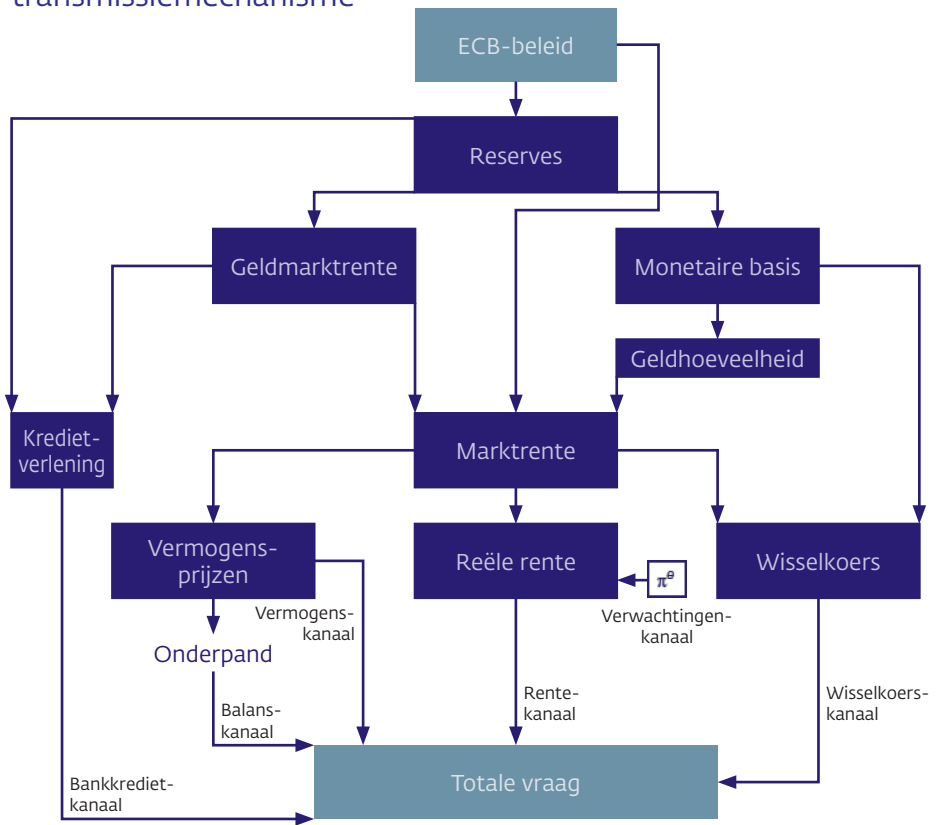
transmissiemechanisme

ECB-beleid

Reserves

Geldmarktrente

Monetaire basis

Geldhoeveelheid

Kredietverlening

Marktrente

Vermogensprijzen

Reële rente

$\pi^e$

Wisselkoers

Vermogenskanaal

Verwachtingenkanaal

Onderpand

Balanskanaal

Rentekanaal

Wisselkoerskanaal

Bankkredietkanaal

Totale vraag